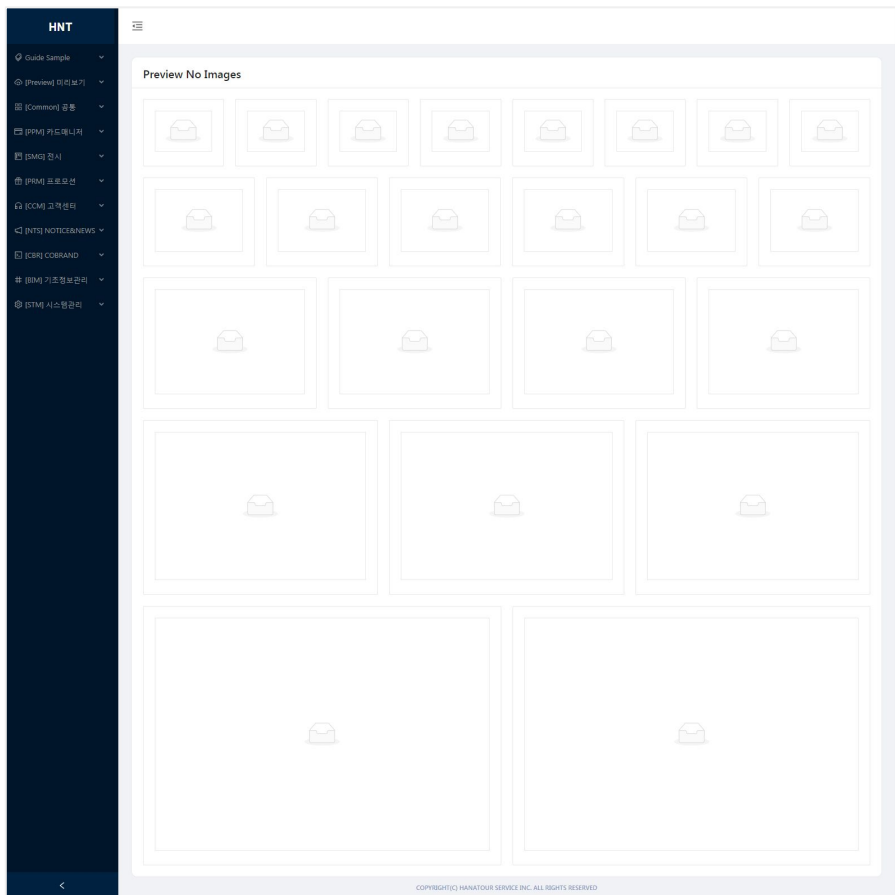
HNT

Guide Sample
[Preview] 미리보기
[Common] 공통
[PPM] 카드매니저
[SMG] 전시
[PRM] 프로모션
[CCM] 고객센터
[NTS] NOTICE&NEWS
[CBR] COBRAND
[BIM] 기초정보관리
[STM] 시스템관리

<

Preview No Images

COPYRIGHT(C) HANATOUR SERVICE INC. ALL RIGHTS RESERVED